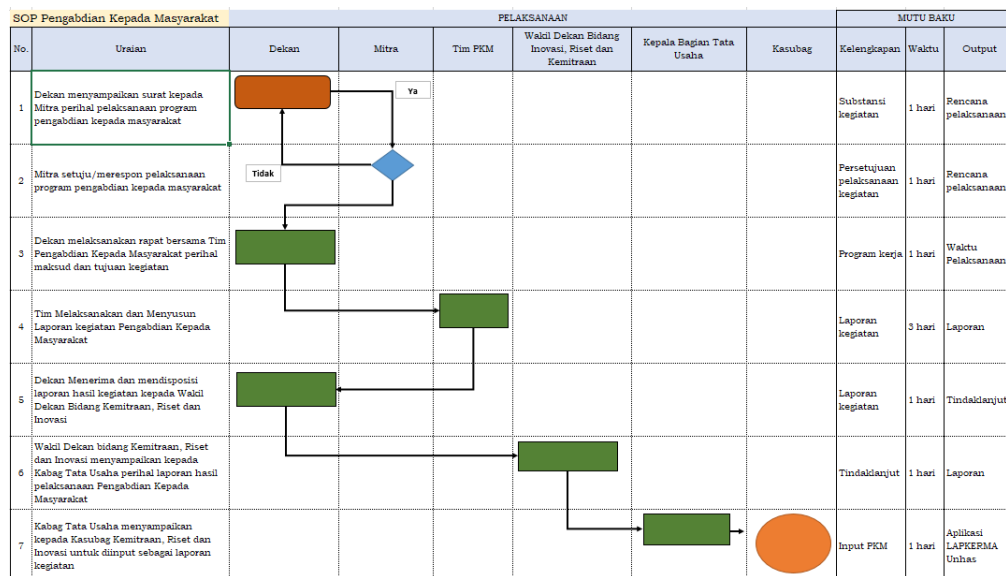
SOP Pengabdian Kepada Masyarakat

| No. | Uraian | Dekan | Mitra | Tim PKM | Wakil Dekan Bidang Inovasi, Riset dan Kemitraan | Kepala Bagian Tata Usaha | Kasubag | Kelengkapan | Waktu | Output |
|---|---|---|---|---|---|---|---|---|---|---|
| 1 | Dekan menyampaikan surat kepada Mitra perihal pelaksanaan program pengabdian kepada masyarakat | | Ya | | | | | Substansi kegiatan | 1 hari | Rencana pelaksanaan |
| 2 | Mitra setuju/merespon pelaksanaan program pengabdian kepada masyarakat | Tidak | | | | | | Persetujuan pelaksanaan kegiatan | 1 hari | Rencana pelaksanaan |
| 3 | Dekan melaksanakan rapat bersama Tim Pengabdian Kepada Masyarakat perihal maksud dan tujuan kegiatan | | | | | | | Program kerja | 1 hari | Waktu Pelaksanaan |
| 4 | Tim Melaksanakan dan Menyusun Laporan kegiatan Pengabdian Kepada Masyarakat | | | | | | | Laporan kegiatan | 3 hari | Laporan |
| 5 | Dekan Menerima dan mendisposisi laporan hasil kegiatan kepada Wakil Dekan Bidang Kemitraan, Riset dan Inovasi | | | | | | | Laporan kegiatan | 1 hari | Tindaklanjut |
| 6 | Wakil Dekan bidang Kemitraan, Riset dan Inovasi menyampaikan kepada Kabag Tata Usaha perihal laporan hasil pelaksanaan Pengabdian Kepada Masyarakat | | | | | | | Tindaklanjut | 1 hari | Laporan |
| 7 | Kabag Tata Usaha menyampaikan kepada Kasubag Kemitraan, Riset dan Inovasi untuk diinput sebagai laporan kegiatan | | | | | | | Input PKM | 1 hari | Aplikasi LAPKERMA Unhas |

PELAKSANAAN
MUTU BAKU